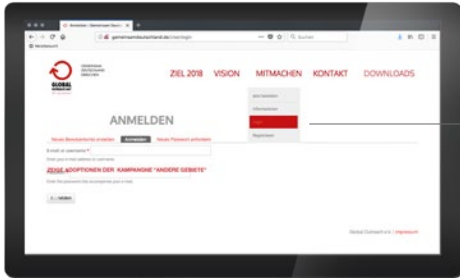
Anmelden - Gemeinsam Deut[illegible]
gemeinsamdeutschland.de/anmelden
Suchen
Meistbesucht
GLOBAL
ZIEL 2018 VISION MITMACHEN KONTAKT DOWNLOADS
Mitmachen
Informationen
Start
Registrieren
ANMELDEN
Neues Benutzerkonto erstellen Anmelden Neues Passwort anfordern
E-Mail or username *
Enter your e-mail address or username.
ZEIGE ADOPTIONEN DER KAMPAGNE "ANDERE GEBIETE"
Enter the password that accompanies your e-mail.
Anmelden
Global Compact e.V. | Impressum